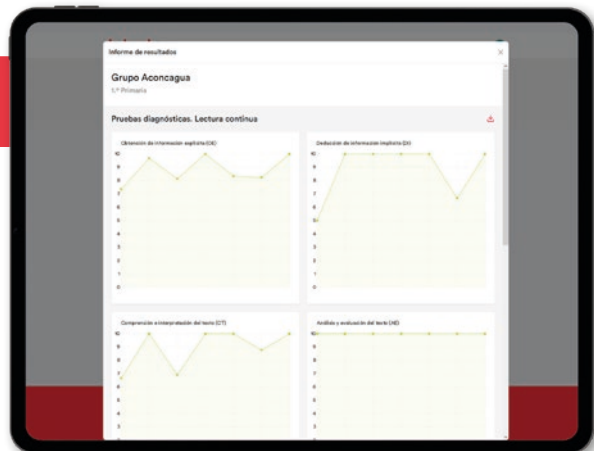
Informe de resultados

×

Grupo Aconcagua

1.º Primaria

Pruebas diagnósticas. Lectura continua

Obtención de información explícita (OE)

10
9
8
7
6
5
4
3
2
1
0

Deducción de información implícita (DI)

10
9
8
7
6
5
4
3
2
1
0

Comprensión e interpretación del texto (CT)

10
9
8
7
6
5
4
3

Análisis y evaluación del texto (AE)

10
9
8
7
6
5
4
3